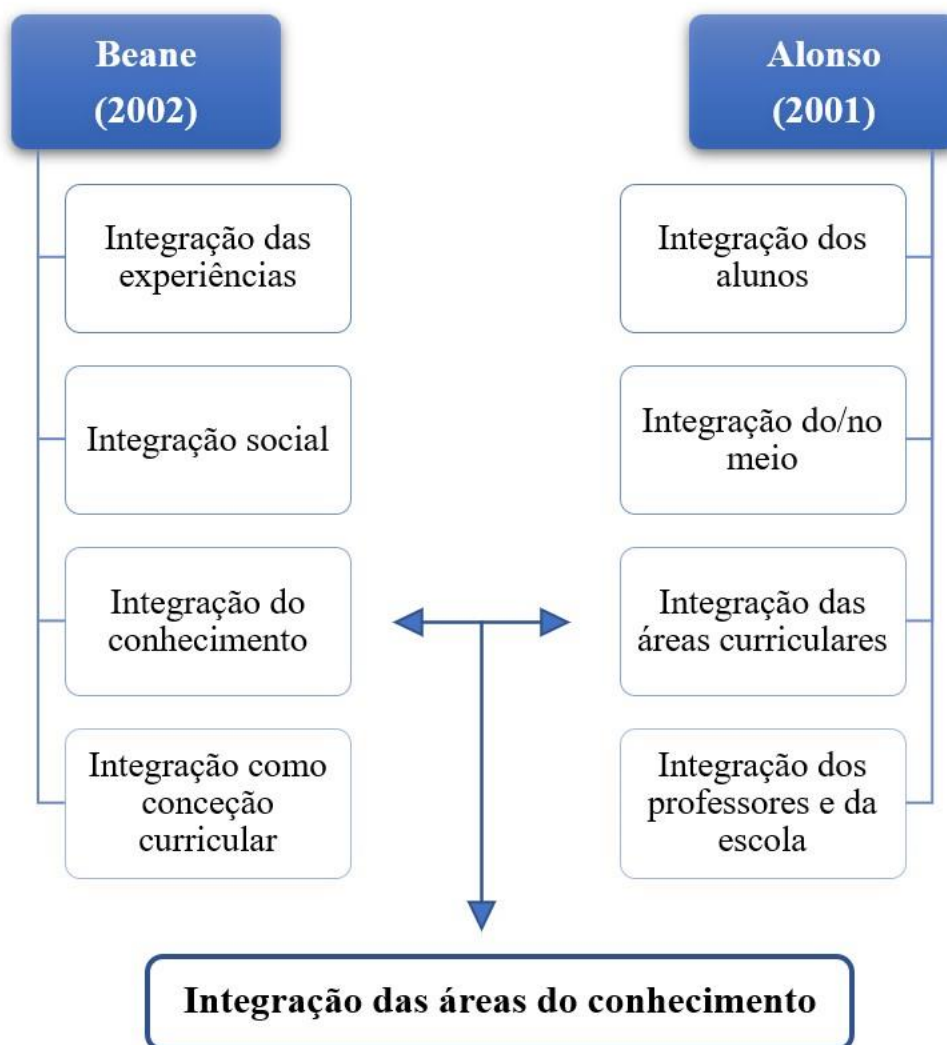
Beane (2002)

Integração das experiências

Integração social

Integração do conhecimento

Integração como conceção curricular

Alonso (2001)

Integração dos alunos

Integração do/no meio

Integração das áreas curriculares

Integração dos professores e da escola

Integração das áreas do conhecimento